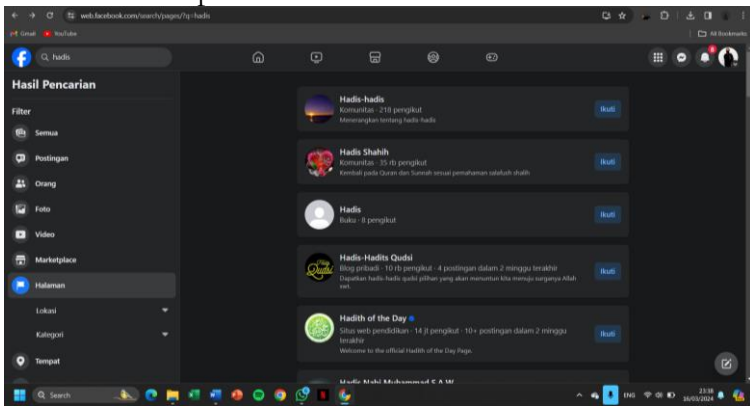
web.facebook.com/search/pages/?q=hadis

Gmail YouTube

All Bookmarks

hadis

Hasil Pencarian

Filter

Semua

Postingan

Orang

Foto

Video

Marketplace

Halaman

Lokasi

Kategori

Tempat

Hadis-hadis
Komunitas · 219 pengikut
Menerangkan tentang hadis-hadis

Ikuti

Hadis Shahih
Komunitas · 35 rb pengikut
Kembali pada Quran dan Sunnah sesuai pemahaman salafush shalih

Ikuti

Hadis
Buku · 8 pengikut

Ikuti

Hadis-Hadits Qudsi
Blog pribadi · 10 rb pengikut · 4 postingan dalam 2 minggu terakhir
Dapatkan hadis-hadis qudsi pilihan yang akan menuntun kita menuju surganya Allah swt.

Ikuti

Hadith of the Day
Situs web pendidikan · 14 jt pengikut · 10+ postingan dalam 2 minggu terakhir
Welcome to the official Hadith of the Day Page.

Ikuti

Hadis Nabi Muhammad S.A.W

Search

ENG 23:38 16/03/2024